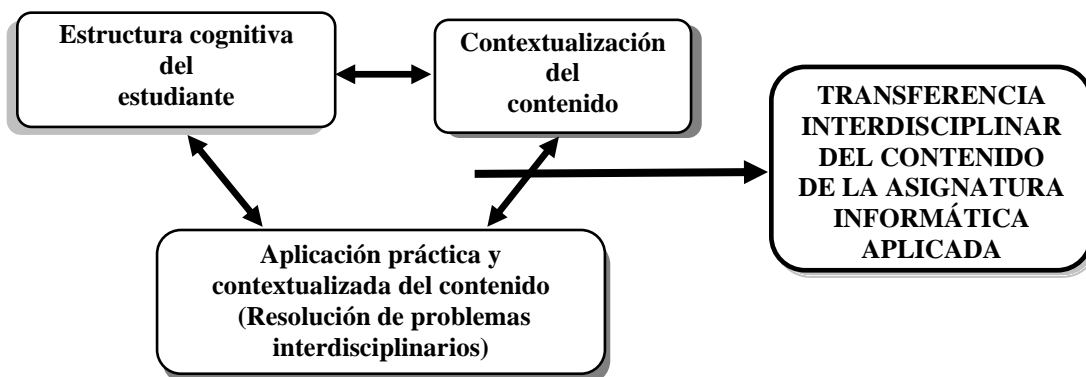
Estructura cognitiva del estudiante

Contextualización del contenido

TRANSFERENCIA INTERDISCIPLINAR DEL CONTENIDO DE LA ASIGNATURA INFORMÁTICA APLICADA

Aplicación práctica y contextualizada del contenido (Resolución de problemas interdisciplinarios)